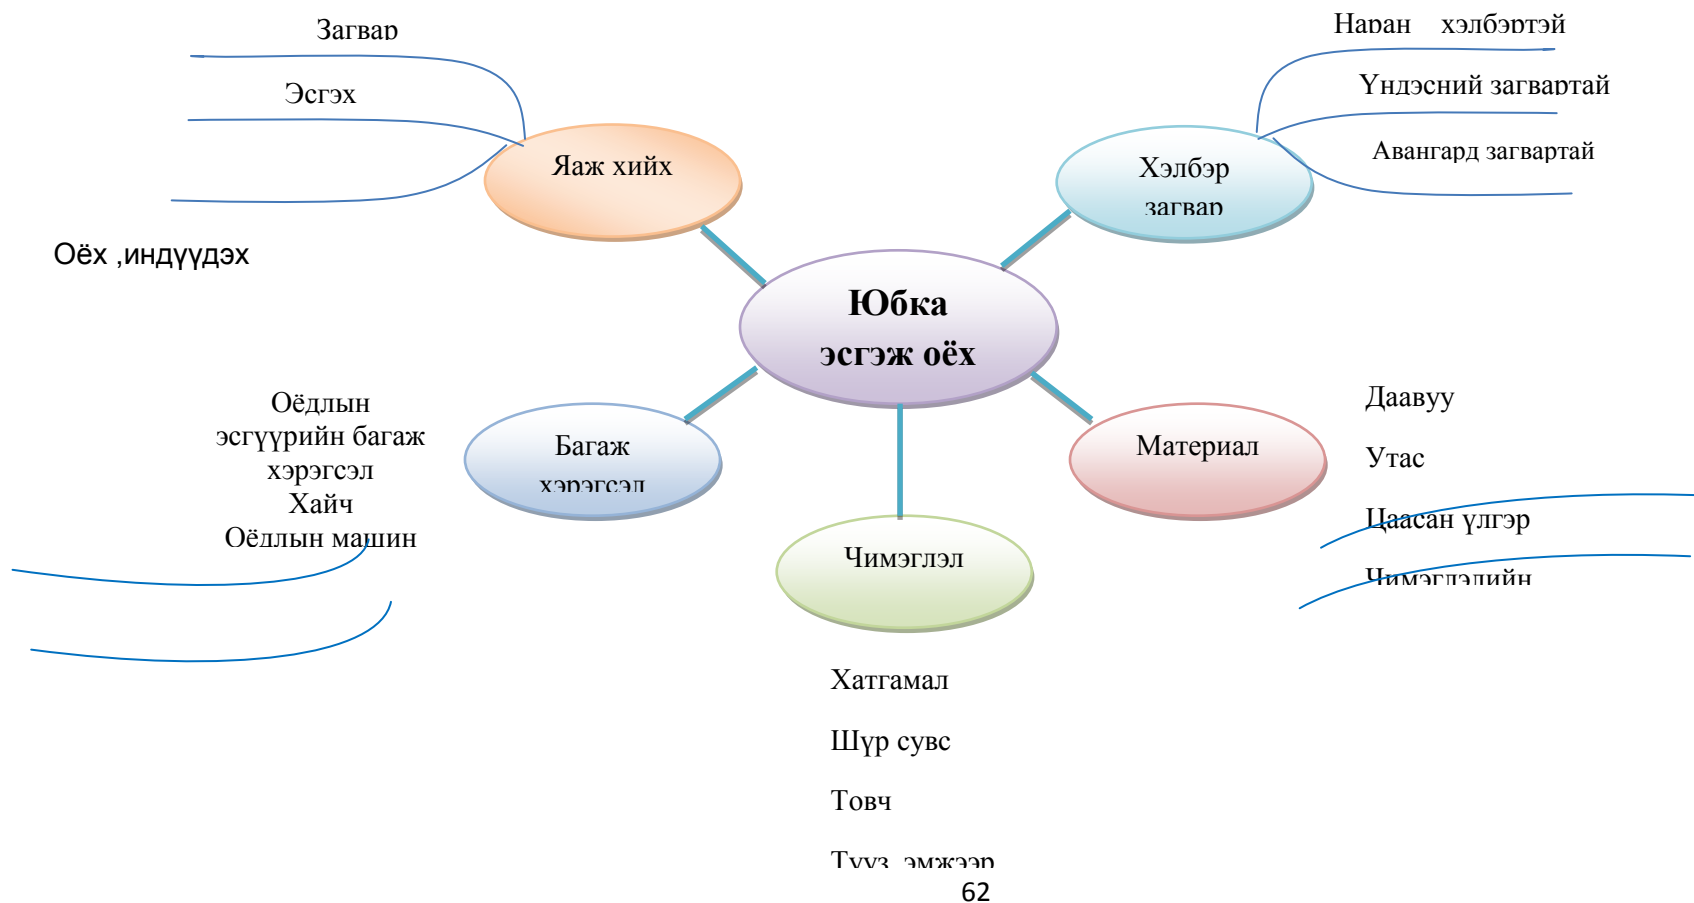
Загвар

Эсгэх

Оёх ,индүүдэх

Яаж хийх

Наран хэлбэртэй

Үндэсний загвартай

Авангард загвартай

Хэлбэр загвар

Юбка эсгэж оёх

Оёдлын эсгүүрийн багаж хэрэгсэл
Хайч
Оёдлын машин

Багаж хэрэгсэл

Материал

Даавуу

Утас

Цаасан үлгэр

Чимэглэлийн

Чимэглэл

Хатгамал

Шүр сувс

Товч

Туүз, эмжээр

62